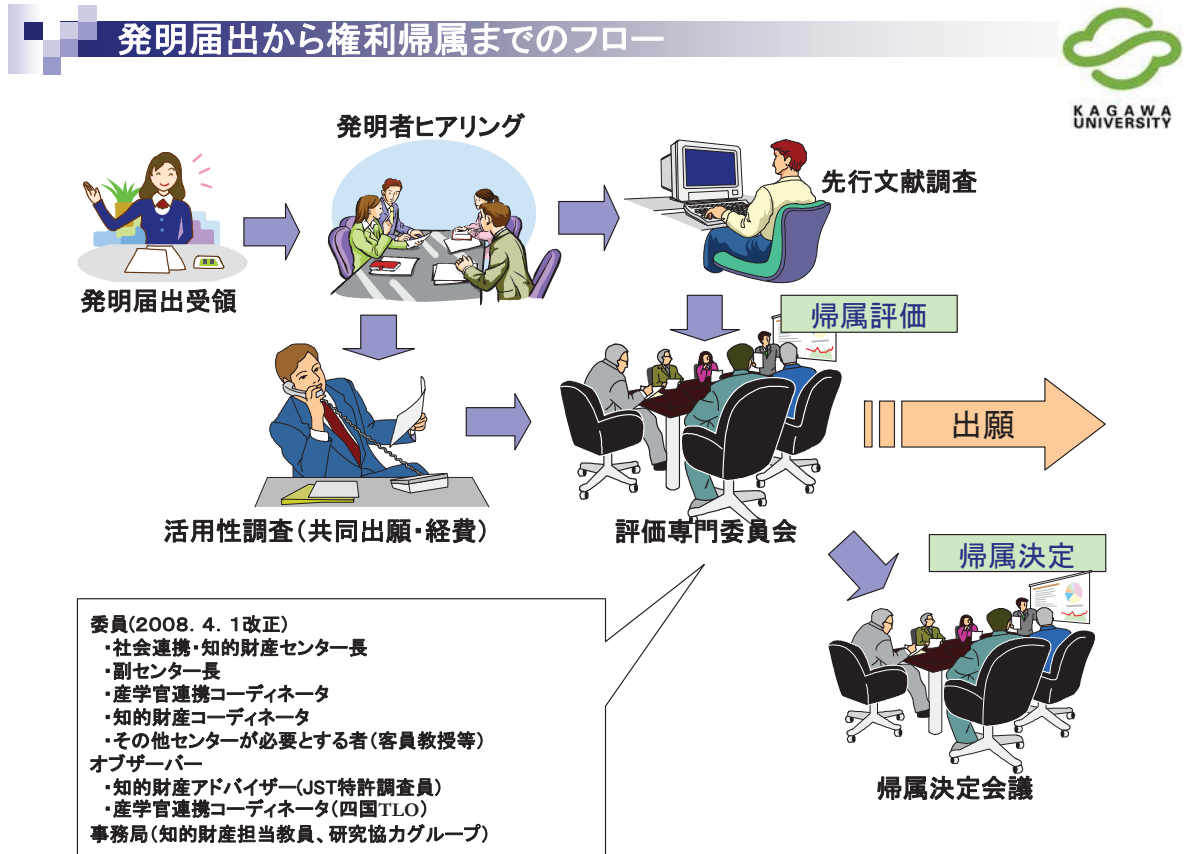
発明届出から権利帰属までのフロー

KAGAWA UNIVERSITY

発明者ヒアリング

先行文献調査

発明届出受領

帰属評価

出願

活用性調査（共同出願・経費）

評価専門委員会

帰属決定

委員（2008. 4. 1改正）
・社会連携・知的財産センター長
・副センター長
・産学官連携コーディネータ
・知的財産コーディネータ
・その他センターが必要とする者（客員教授等）
オブザーバー
・知的財産アドバイザー（JST特許調査員）
・産学官連携コーディネータ（四国TLO）
事務局（知的財産担当教員、研究協力グループ）

帰属決定会議